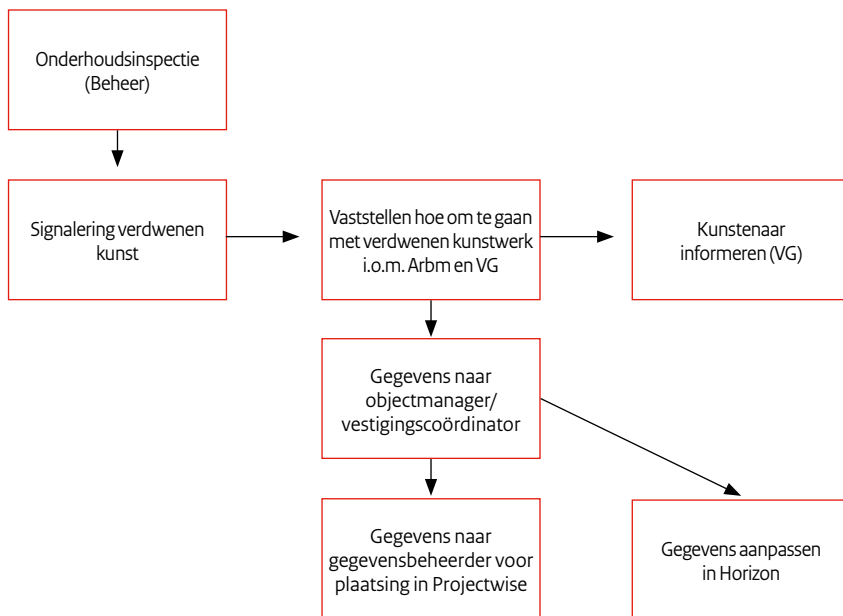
Onderhoudsinspectie (Beheer)

Signalering verdwenen kunst

Vaststellen hoe om te gaan met verdwenen kunstwerk i.o.m. Arbm en VG

Kunstenaar informeren (VG)

Gegevens naar objectmanager/ vestigingscoördinator

Gegevens naar gegevensbeheerder voor plaatsing in Projectwise

Gegevens aanpassen in Horizon